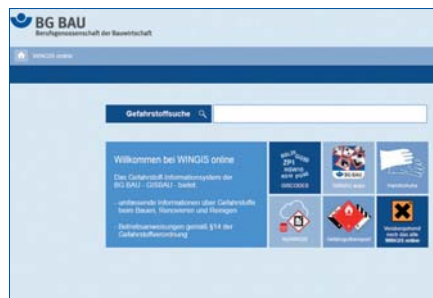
BG BAU
Berufsgenossenschaft der Bauwirtschaft

WINGIS online

Gefahrstoffsuche

Willkommen bei WINGIS online

Das Gefahrstoff-Informationssystem der BG BAU - GISBAU - bietet:

- umfassende Informationen über Gefahrstoffe beim Bauen, Renovieren und Reinigen

- Betriebsanweisungen gemäß §14 der Gefahrstoffverordnung

GISCODES

WINGIS Apps

Handschuhe

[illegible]

Gefahrgutransport

Verabschiedet nach der alte WINGIS online